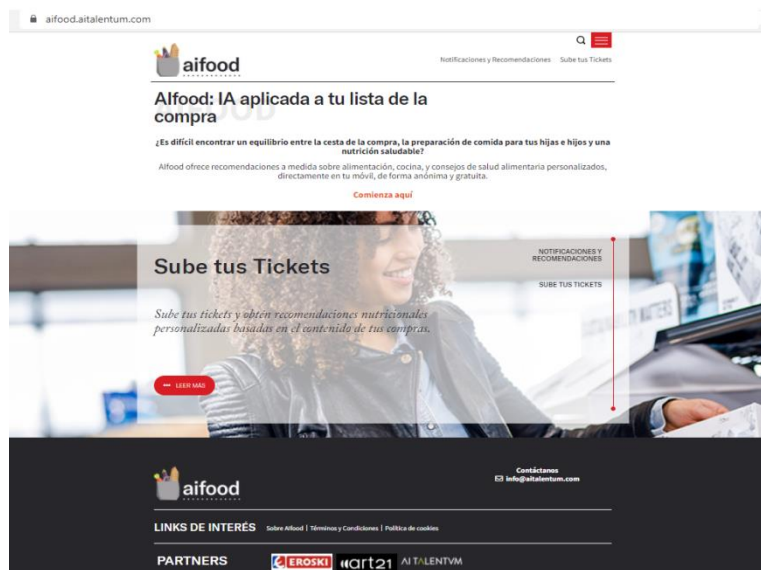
aifood.aitalentum.com

aifood

Notificaciones y Recomendaciones Sube tus Tickets

Alfood: IA aplicada a tu lista de la compra

¿Es difícil encontrar un equilibrio entre la cesta de la compra, la preparación de comida para tus hijas e hijos y una nutrición saludable?

Alfood ofrece recomendaciones a medida sobre alimentación, cocina, y consejos de salud alimentaria personalizados, directamente en tu móvil, de forma anónima y gratuita.

Comienza aquí

Sube tus Tickets

Sube tus tickets y obtén recomendaciones nutricionales personalizadas basadas en el contenido de tus compras.

LEER MÁS

NOTIFICACIONES Y RECOMENDACIONES

SUBE TUS TICKETS

aifood

Contáctanos
info@aitalentum.com

LINKS DE INTERÉS Sobre Aifood | Términos y Condiciones | Política de cookies

PARTNERS EROSKI art21 AI TALENTVM